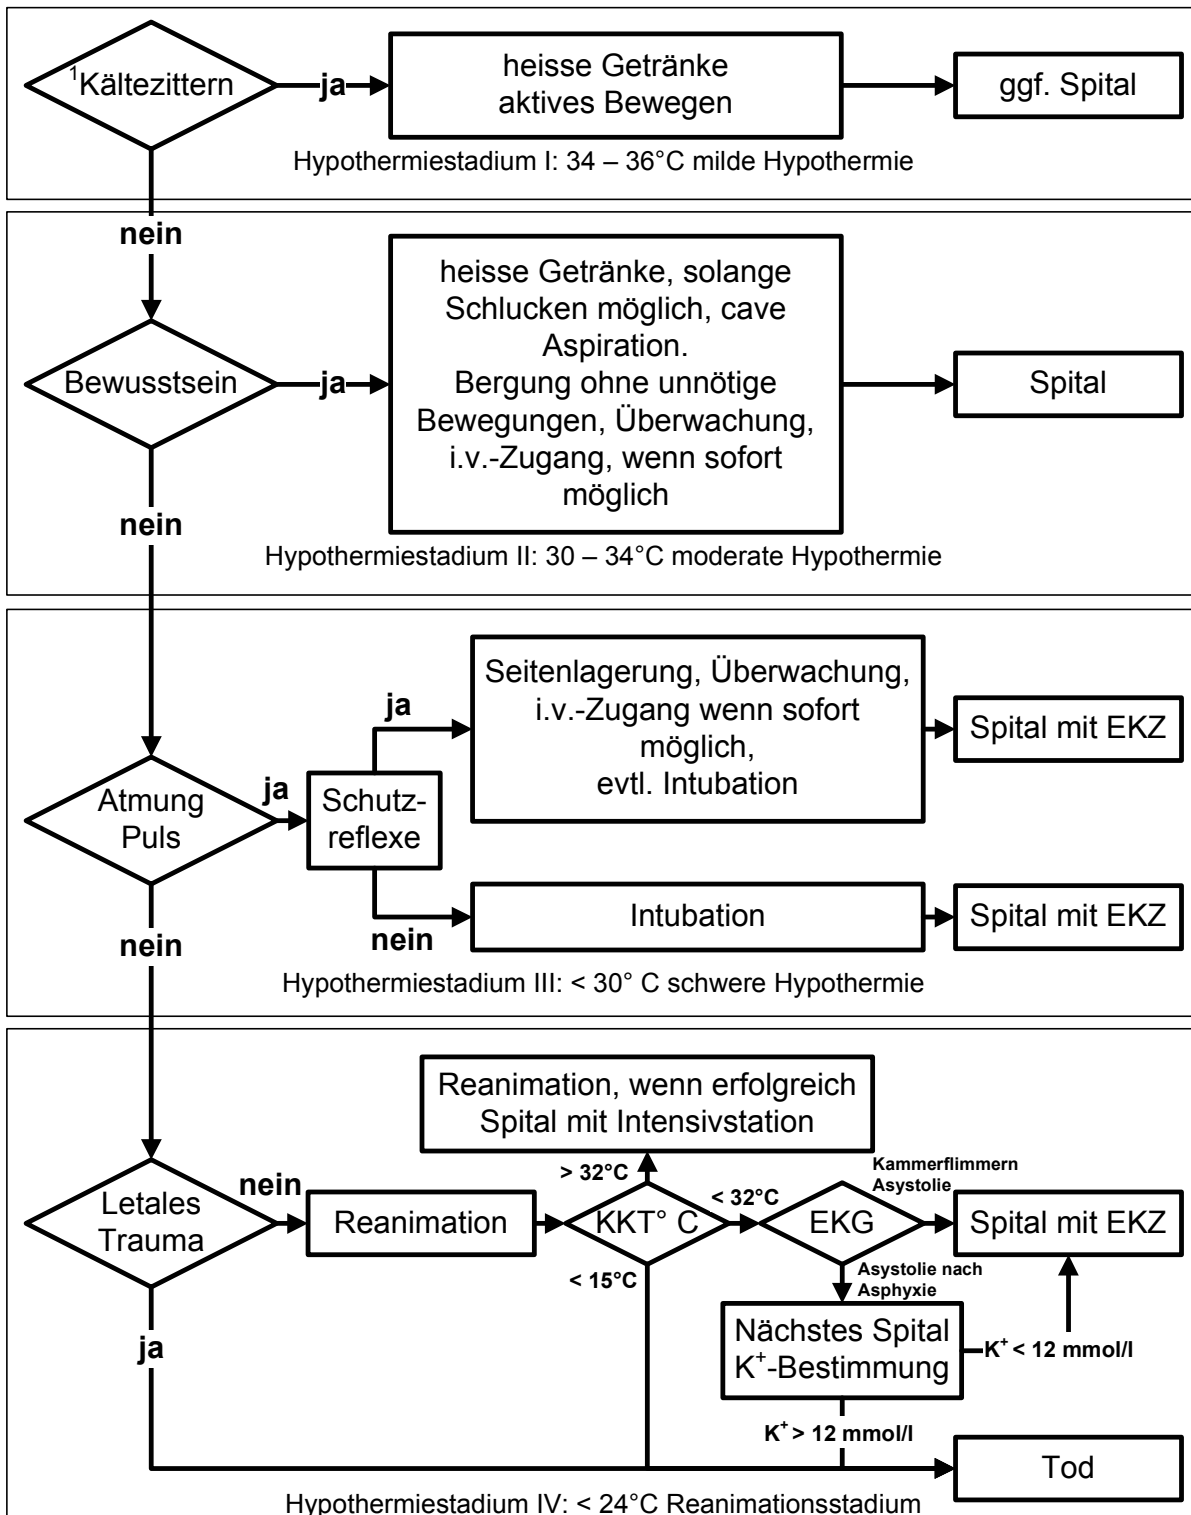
$^1$Kältezittern
ja
heisse Getränke
aktives Bewegen
ggf. Spital
Hypothermiestadium I: 34 – 36°C milde Hypothermie

nein
Bewusstsein
ja
heisse Getränke, solange Schlucken möglich, cave Aspiration.
Bergung ohne unnötige Bewegungen, Überwachung, i.v.-Zugang, wenn sofort möglich
Spital
nein
Hypothermiestadium II: 30 – 34°C moderate Hypothermie

Atmung
Puls
ja
Schutzreflexe
ja
Seitenlagerung, Überwachung, i.v.-Zugang wenn sofort möglich, evtl. Intubation
Spital mit EKZ
nein
Intubation
Spital mit EKZ
nein
Hypothermiestadium III: < 30° C schwere Hypothermie

Reanimation, wenn erfolgreich
Spital mit Intensivstation
> 32°C
Letales Trauma
nein
Reanimation
KKT° C
< 32°C
EKG
Kammerflimmern
Asystolie
Spital mit EKZ
< 15°C
Asystolie nach Asphyxie
ja
Nächstes Spital
$K^+$-Bestimmung
$K^+$ < 12 mmol/l
$K^+$ > 12 mmol/l
Tod
Hypothermiestadium IV: < 24°C Reanimationsstadium